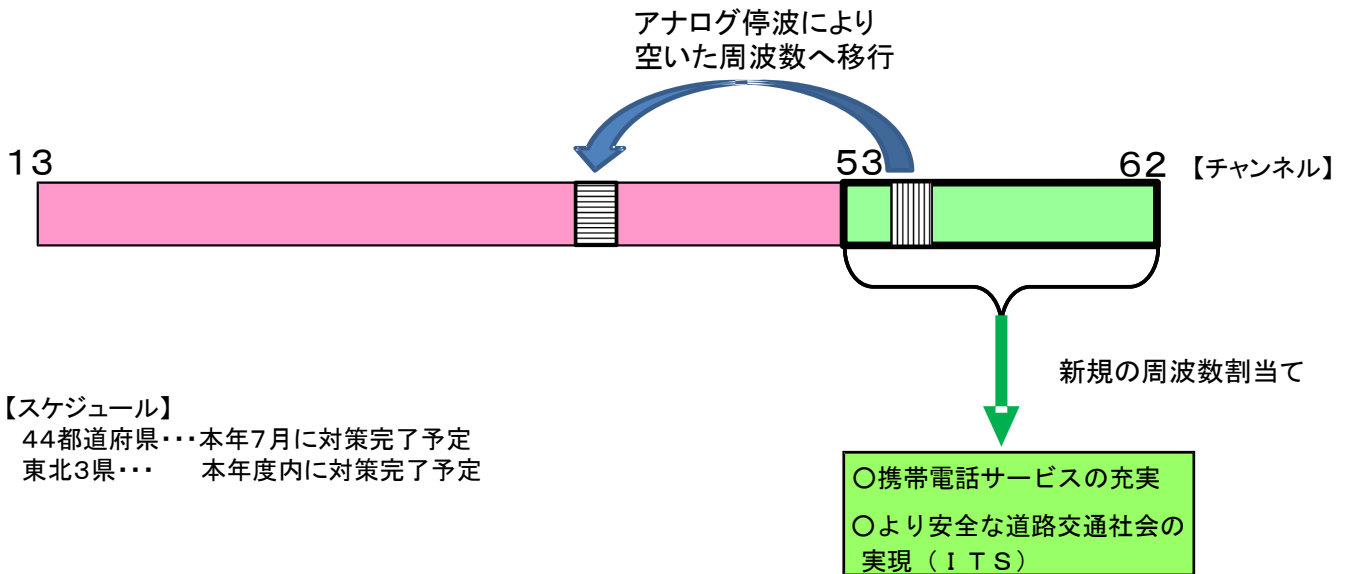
アナログ停波により
空いた周波数へ移行

13

53

62

【チャンネル】

新規の周波数割当て

【スケジュール】
44都道府県・・・本年7月に対策完了予定
東北3県・・・　本年度内に対策完了予定

○携帯電話サービスの充実
○より安全な道路交通社会の実現（ＩＴＳ）